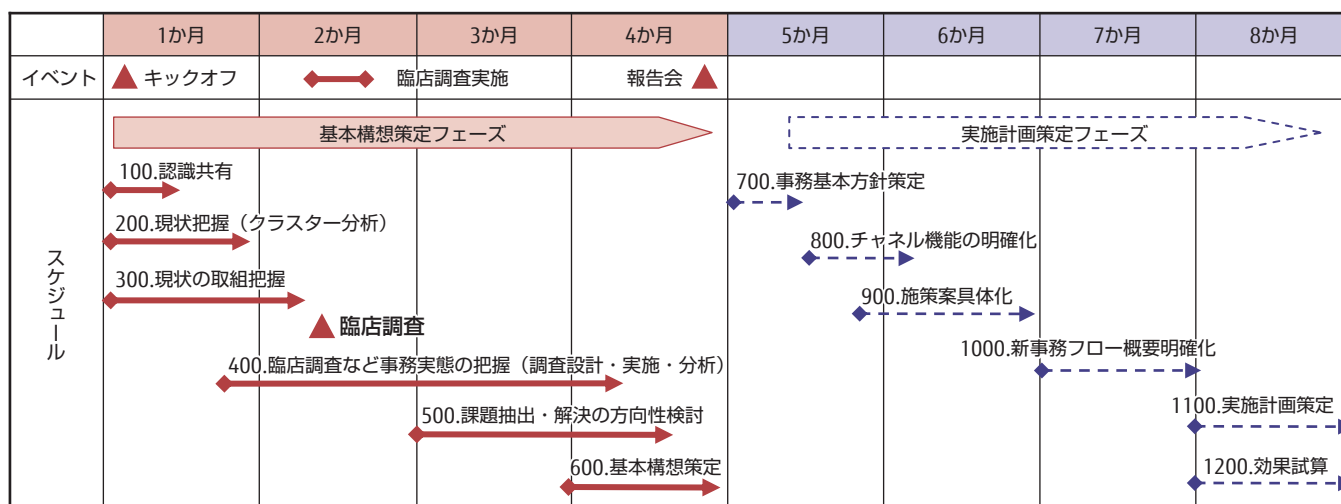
|  | 1か月 | 2か月 | 3か月 | 4か月 | 5か月 | 6か月 | 7か月 | 8か月 |
|---|---|---|---|---|---|---|---|---|
| イベント | キックオフ | 臨店調査実施 |  | 報告会 |  |  |  |  |

スケジュール

基本構想策定フェーズ

実施計画策定フェーズ

100.認識共有

200.現状把握（クラスター分析）

300.現状の取組把握

臨店調査

400.臨店調査など事務実態の把握（調査設計・実施・分析）

500.課題抽出・解決の方向性検討

600.基本構想策定

700.事務基本方針策定

800.チャネル機能の明確化

900.施策案具体化

1000.新事務フロー概要明確化

1100.実施計画策定

1200.効果試算